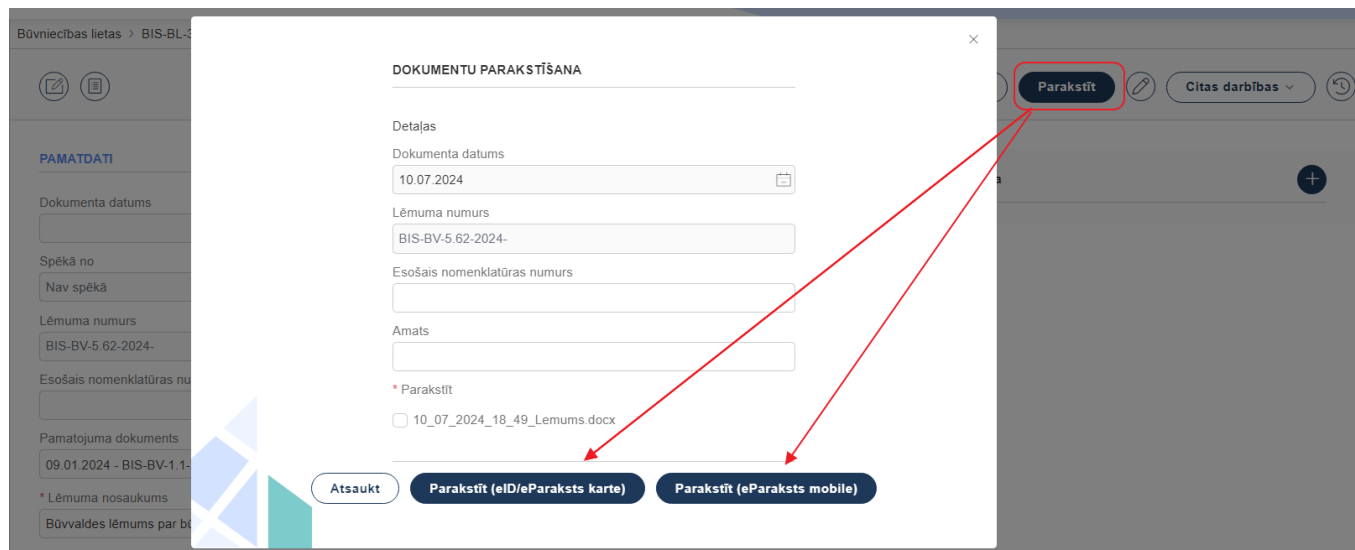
Būvniecības lietas > BIS-BL-3

PAMATDATI

Dokumenta datums

Spēkā no
Nav spēkā

Lēmuma numurs
BIS-BV-5.62-2024-

Esošais nomenklatūras nu

Pamatojuma dokuments
09.01.2024 - BIS-BV-1.1-

* Lēmuma nosaukums
Būvvaldes lēmums par bū

×

DOKUMENTU PARAKSTĪŠANA

Detaļas

Dokumenta datums
10.07.2024

Lēmuma numurs
BIS-BV-5.62-2024-

Esošais nomenklatūras numurs

Amats

* Parakstīt

10_07_2024_18_49_Lemums.docx

Atsaukt
Parakstīt (eID/eParaksts karte)
Parakstīt (eParaksts mobile)

Parakstīt
Citas darbības

a